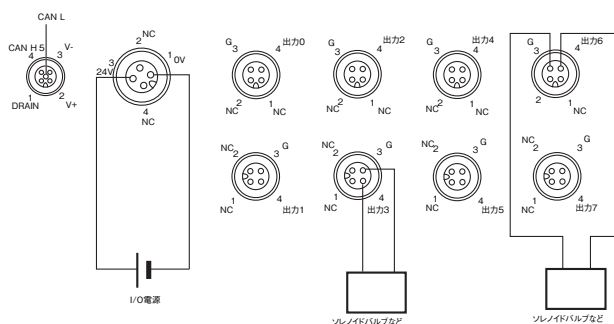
CAN L
CAN H 5
4
3
V-
1
DRAIN
2
V+

NC
2
3
24V
1
0V
4
NC

I/O電源

G
3
4
出力0
NC
2
1
NC

G
3
4
出力2
NC
2
1
NC

G
3
4
出力4
NC
2
1
NC

G
3
4
出力6
2
1
NC

NC
2
3
G
1
NC
4
出力1

NC
2
3
G
1
NC
4
出力3

NC
2
3
G
1
NC
4
出力5

NC
2
3
G
1
NC
4
出力7

ソレノイドバルブなど

ソレノイドバルブなど